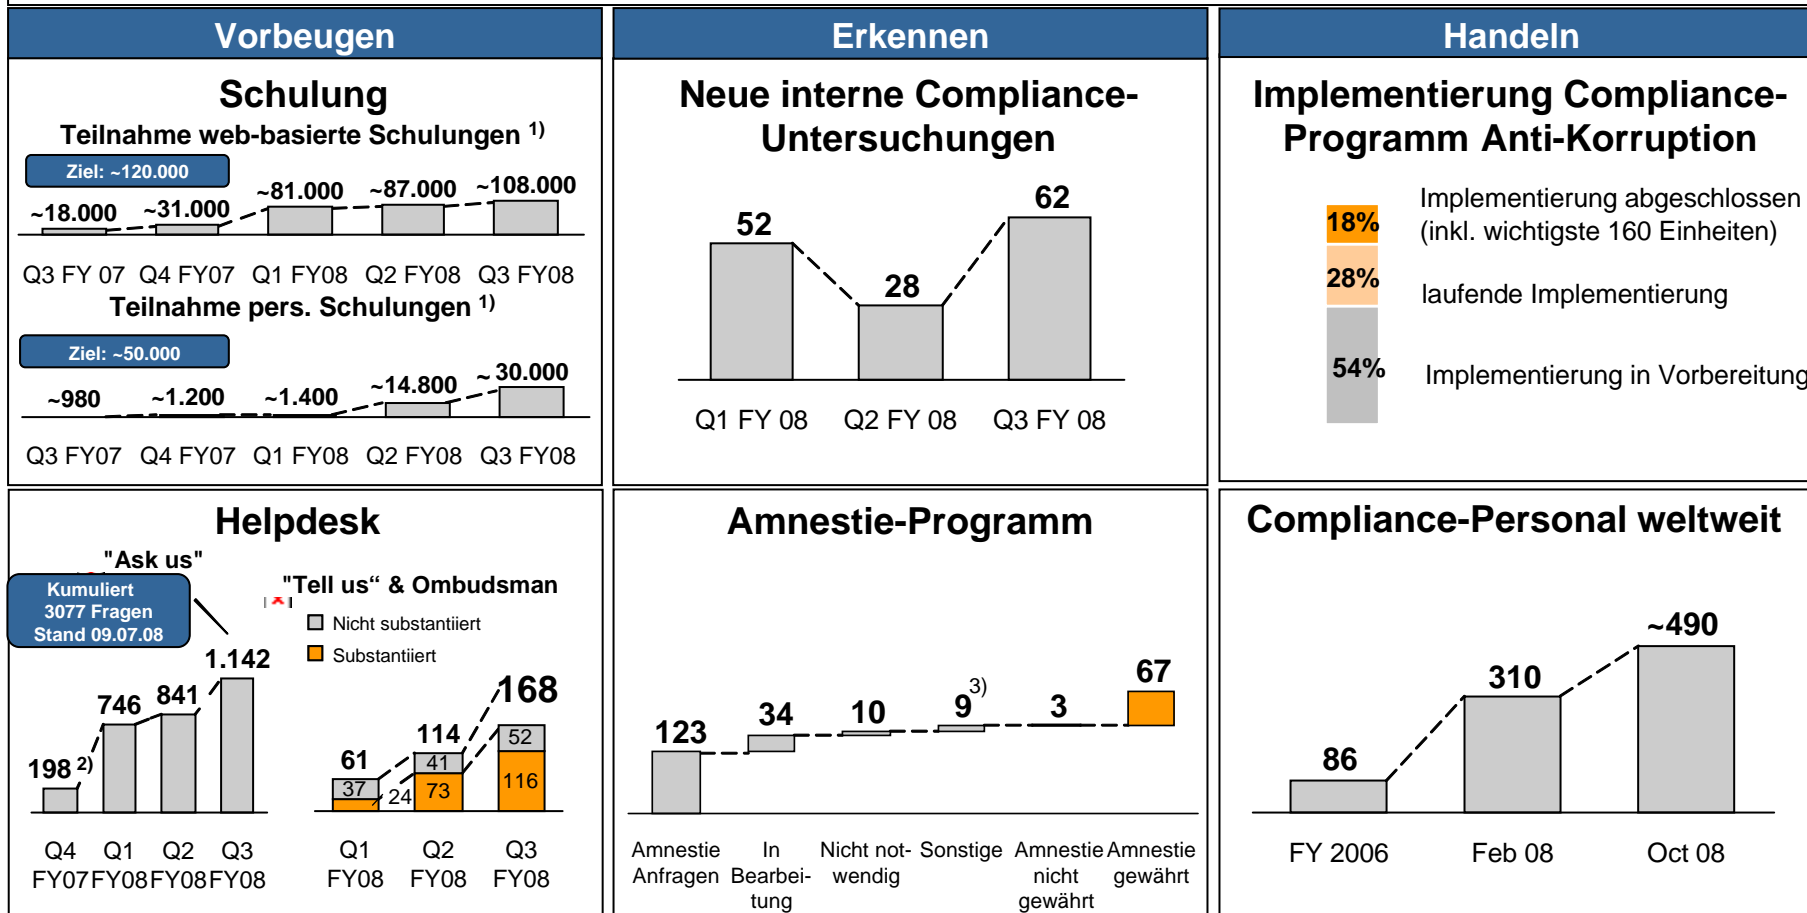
Vorbeugen

Schulung

Teilnahme web-basierte Schulungen $^{1)}$

Ziel: ~120.000

~18.000 ~31.000 ~81.000 ~87.000 ~108.000

Q3 FY 07 Q4 FY07 Q1 FY08 Q2 FY08 Q3 FY08

Teilnahme pers. Schulungen $^{1)}$

Ziel: ~50.000

~980 ~1.200 ~1.400 ~14.800 ~ 30.000

Q3 FY07 Q4 FY07 Q1 FY08 Q2 FY08 Q3 FY08

Erkennen

Neue interne Compliance-Untersuchungen

52 28 62

Q1 FY 08 Q2 FY 08 Q3 FY 08

Handeln

Implementierung Compliance-Programm Anti-Korruption

18% Implementierung abgeschlossen (inkl. wichtigste 160 Einheiten)

28% laufende Implementierung

54% Implementierung in Vorbereitung

Helpdesk

"Ask us"

Kumuliert 3077 Fragen Stand 09.07.08

"Tell us“ & Ombudsman

Nicht substantiiert

Substantiiert

198 $^{2)}$ 746 841 1.142

Q4 FY07 Q1 FY08 Q2 FY08 Q3 FY08

61 37 24 114 41 73 168 52 116

Q1 FY08 Q2 FY08 Q3 FY08

Amnestie-Programm

123 34 10 9$^{3)}$ 3 67

Amnestie Anfragen | In Bearbeitung | Nicht notwendig | Sonstige | Amnestie nicht gewährt | Amnestie gewährt

Compliance-Personal weltweit

86 310 ~490

FY 2006 Feb 08 Oct 08